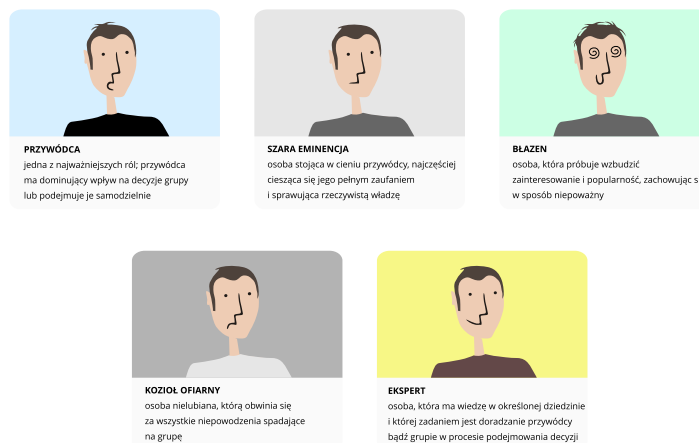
PRZYWÓDCA
jedna z najważniejszych ról; przywódca ma dominujący wpływ na decyzje grupy lub podejmuje je samodzielnie

SZARA EMINENCJA
osoba stojąca w cieniu przywódcy, najczęściej ciesząca się jego pełnym zaufaniem i sprawująca rzeczywistą władzę

BŁAZEN
osoba, która próbuje wzbudzić zainteresowanie i popularność, zachowując s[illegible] w sposób niepoważny

KOZIOŁ OFIARNY
osoba nielubiana, którą obwinia się za wszystkie niepowodzenia spadające na grupę

EKSPERT
osoba, która ma wiedzę w określonej dziedzinie i której zadaniem jest doradzanie przywódcy bądź grupie w procesie podejmowania decyzji